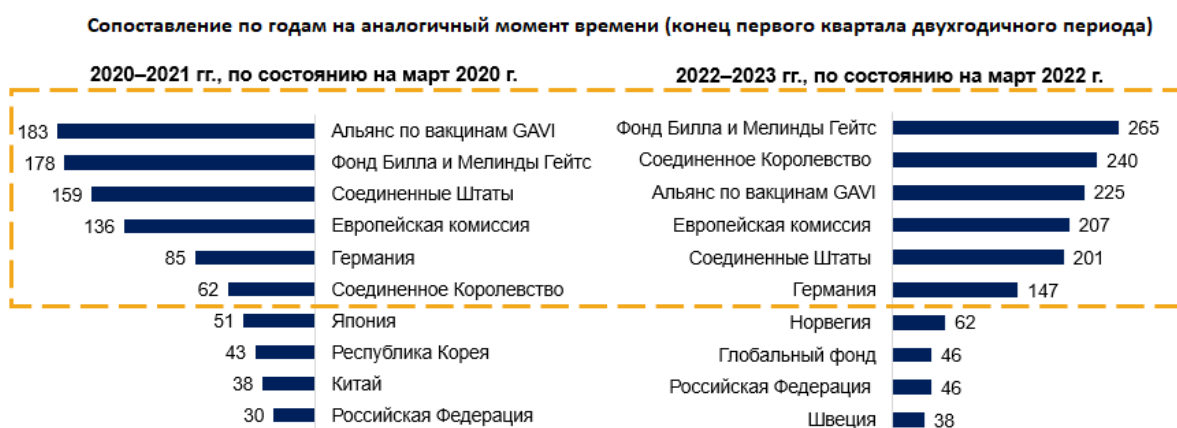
Сопоставление по годам на аналогичный момент времени (конец первого квартала двухгодичного периода)

2020–2021 гг., по состоянию на март 2020 г.

| | |
|---|---|
| 183 | Альянс по вакцинам GAVI |
| 178 | Фонд Билла и Мелинды Гейтс |
| 159 | Соединенные Штаты |
| 136 | Европейская комиссия |
| 85 | Германия |
| 62 | Соединенное Королевство |
| 51 | Япония |
| 43 | Республика Корея |
| 38 | Китай |
| 30 | Российская Федерация |

2022–2023 гг., по состоянию на март 2022 г.

| | |
|---|---|
| Фонд Билла и Мелинды Гейтс | 265 |
| Соединенное Королевство | 240 |
| Альянс по вакцинам GAVI | 225 |
| Европейская комиссия | 207 |
| Соединенные Штаты | 201 |
| Германия | 147 |
| Норвегия | 62 |
| Глобальный фонд | 46 |
| Российская Федерация | 46 |
| Швеция | 38 |